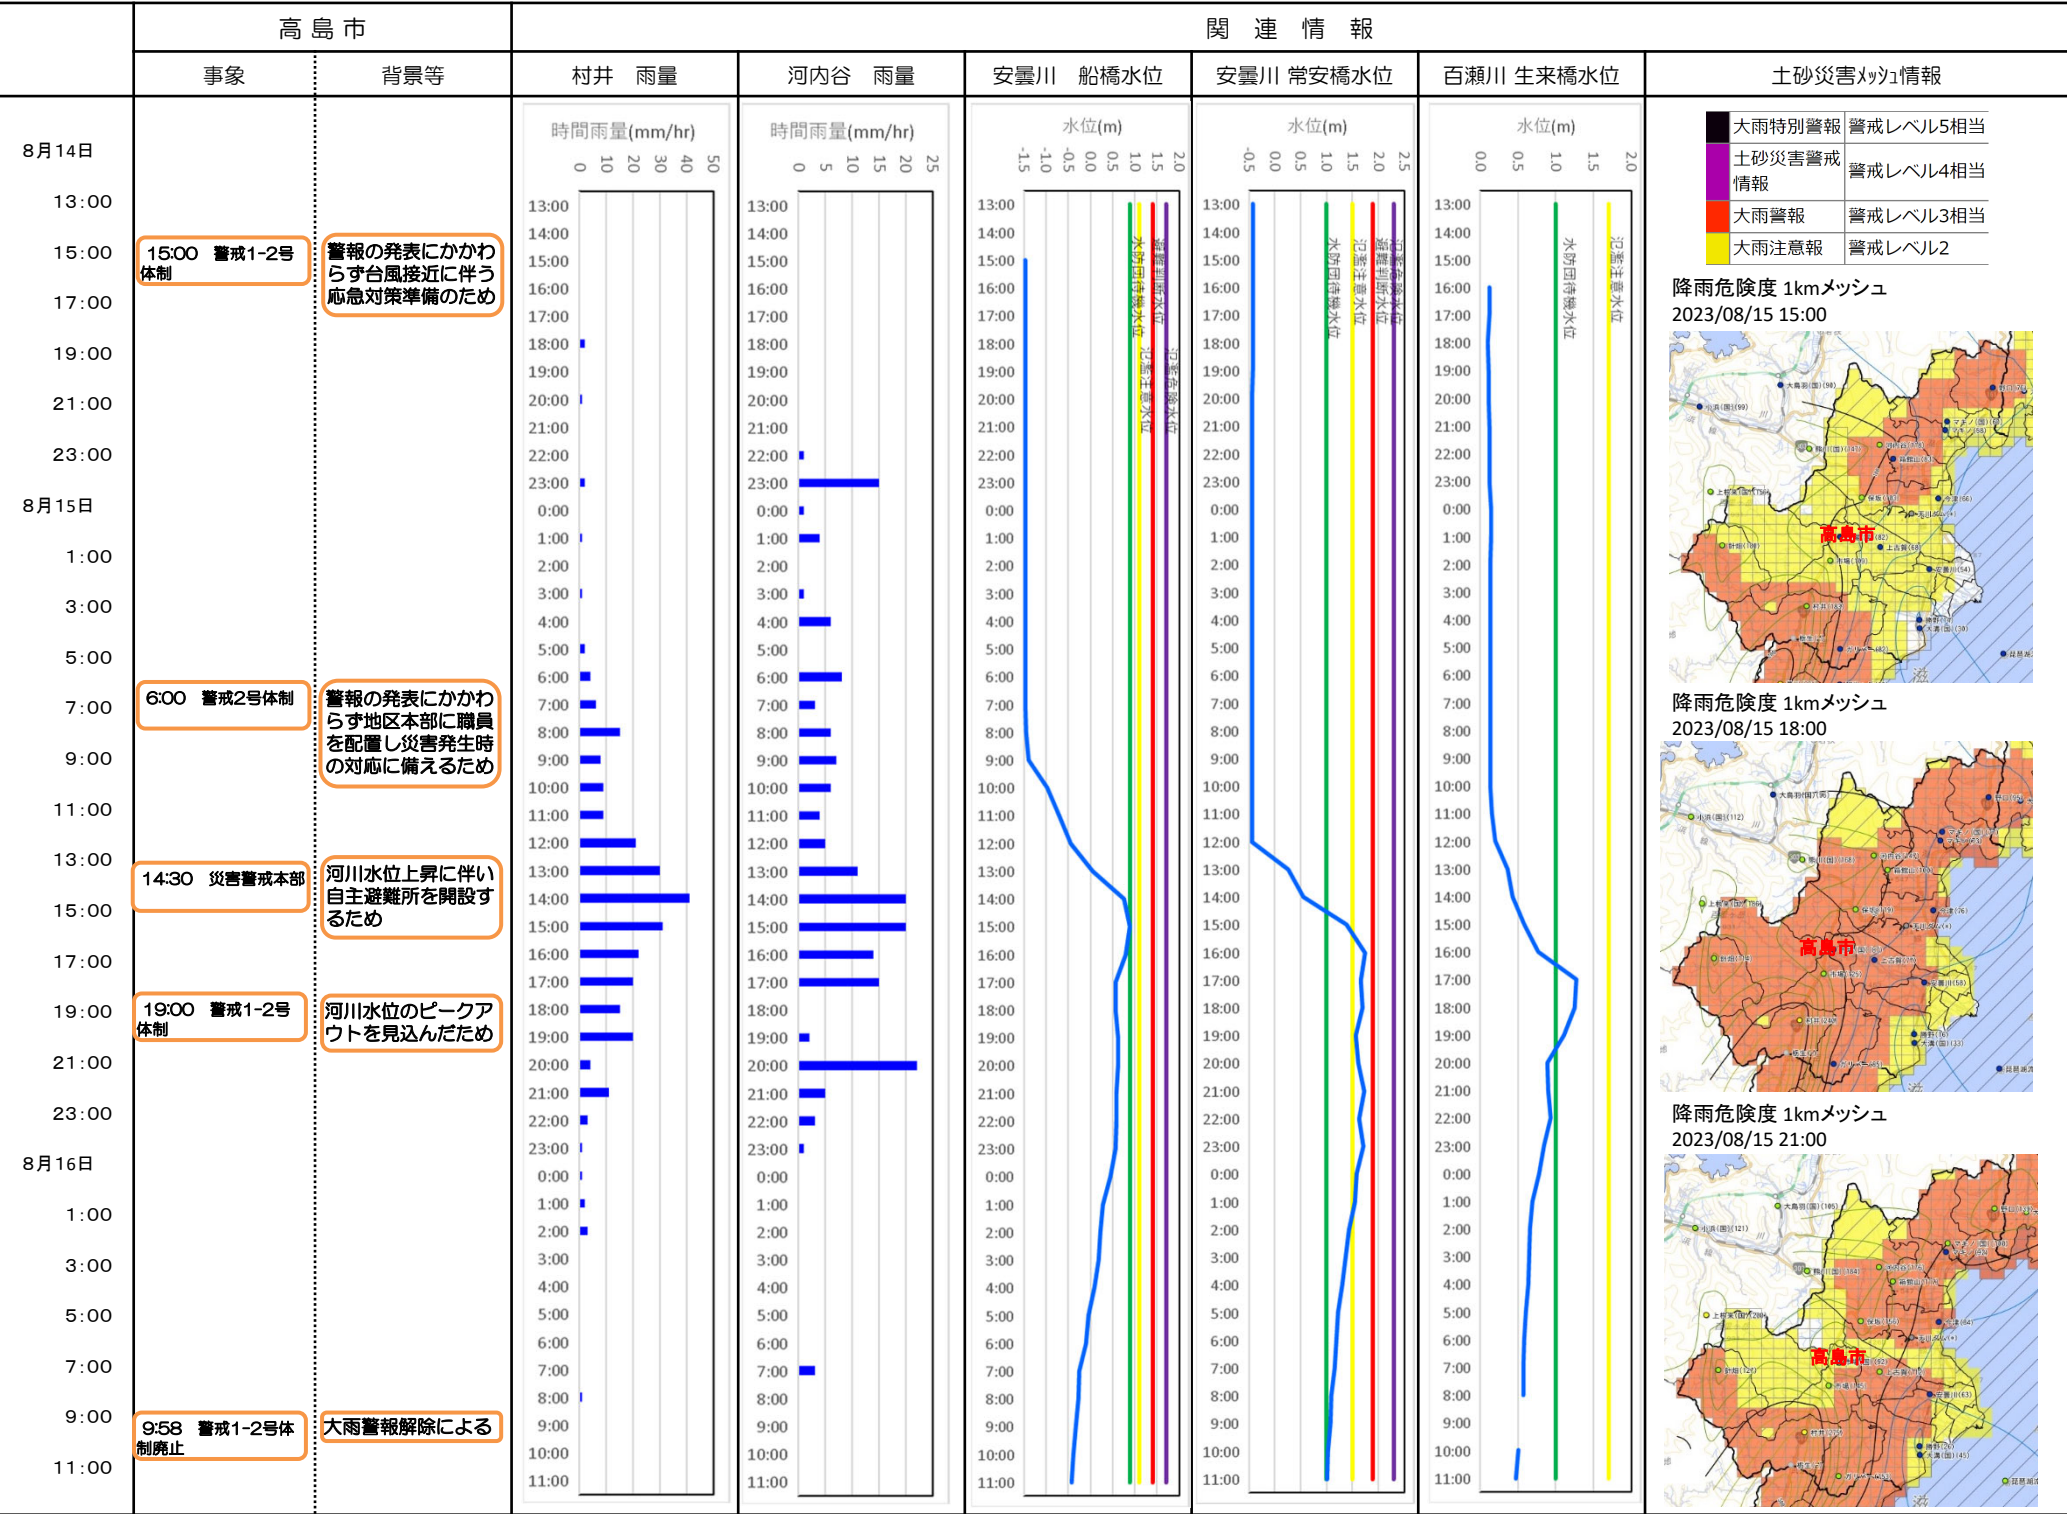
| | 高島市 | | 関連情報 | | | | | |
|---|---|---|---|---|---|---|---|---|
| | 事象 | 背景等 | 村井　雨量 | 河内谷　雨量 | 安曇川　船橋水位 | 安曇川 常安橋水位 | 百瀬川 生来橋水位 | 土砂災害ﾒｯｼｭ情報 |

8月14日
13:00
15:00
17:00
19:00
21:00
23:00
8月15日
1:00
3:00
5:00
7:00
9:00
11:00
13:00
15:00
17:00
19:00
21:00
23:00
8月16日
1:00
3:00
5:00
7:00
9:00
11:00

15:00　警戒1-2号体制
警報の発表にかかわらず台風接近に伴う応急対策準備のため

6:00　警戒2号体制
警報の発表にかかわらず地区本部に職員を配置し災害発生時の対応に備えるため

14:30　災害警戒本部
河川水位上昇に伴い自主避難所を開設するため

19:00　警戒1-2号体制
河川水位のピークアウトを見込んだため

9:58　警戒1-2号体制廃止
大雨警報解除による

時間雨量(mm/hr)
0 10 20 30 40 50

時間雨量(mm/hr)
0 5 10 15 20 25

水位(m)
-1.5 -1.0 -0.5 0.0 0.5 1.0 1.5 2.0
水防団待機水位　氾濫注意水位　避難判断水位　氾濫危険水位

水位(m)
-0.5 0.0 0.5 1.0 1.5 2.0 2.5
水防団待機水位　氾濫注意水位　避難判断水位　氾濫危険水位

水位(m)
0.0 0.5 1.0 1.5 2.0
水防団待機水位　氾濫注意水位

13:00 14:00 15:00 16:00 17:00 18:00 19:00 20:00 21:00 22:00 23:00 0:00 1:00 2:00 3:00 4:00 5:00 6:00 7:00 8:00 9:00 10:00 11:00 12:00 13:00 14:00 15:00 16:00 17:00 18:00 19:00 20:00 21:00 22:00 23:00 0:00 1:00 2:00 3:00 4:00 5:00 6:00 7:00 8:00 9:00 10:00 11:00

| | |
|---|---|
| 大雨特別警報 | 警戒レベル5相当 |
| 土砂災害警戒情報 | 警戒レベル4相当 |
| 大雨警報 | 警戒レベル3相当 |
| 大雨注意報 | 警戒レベル2 |

降雨危険度 1kmメッシュ
2023/08/15 15:00
高島市

降雨危険度 1kmメッシュ
2023/08/15 18:00
高島市

降雨危険度 1kmメッシュ
2023/08/15 21:00
高島市